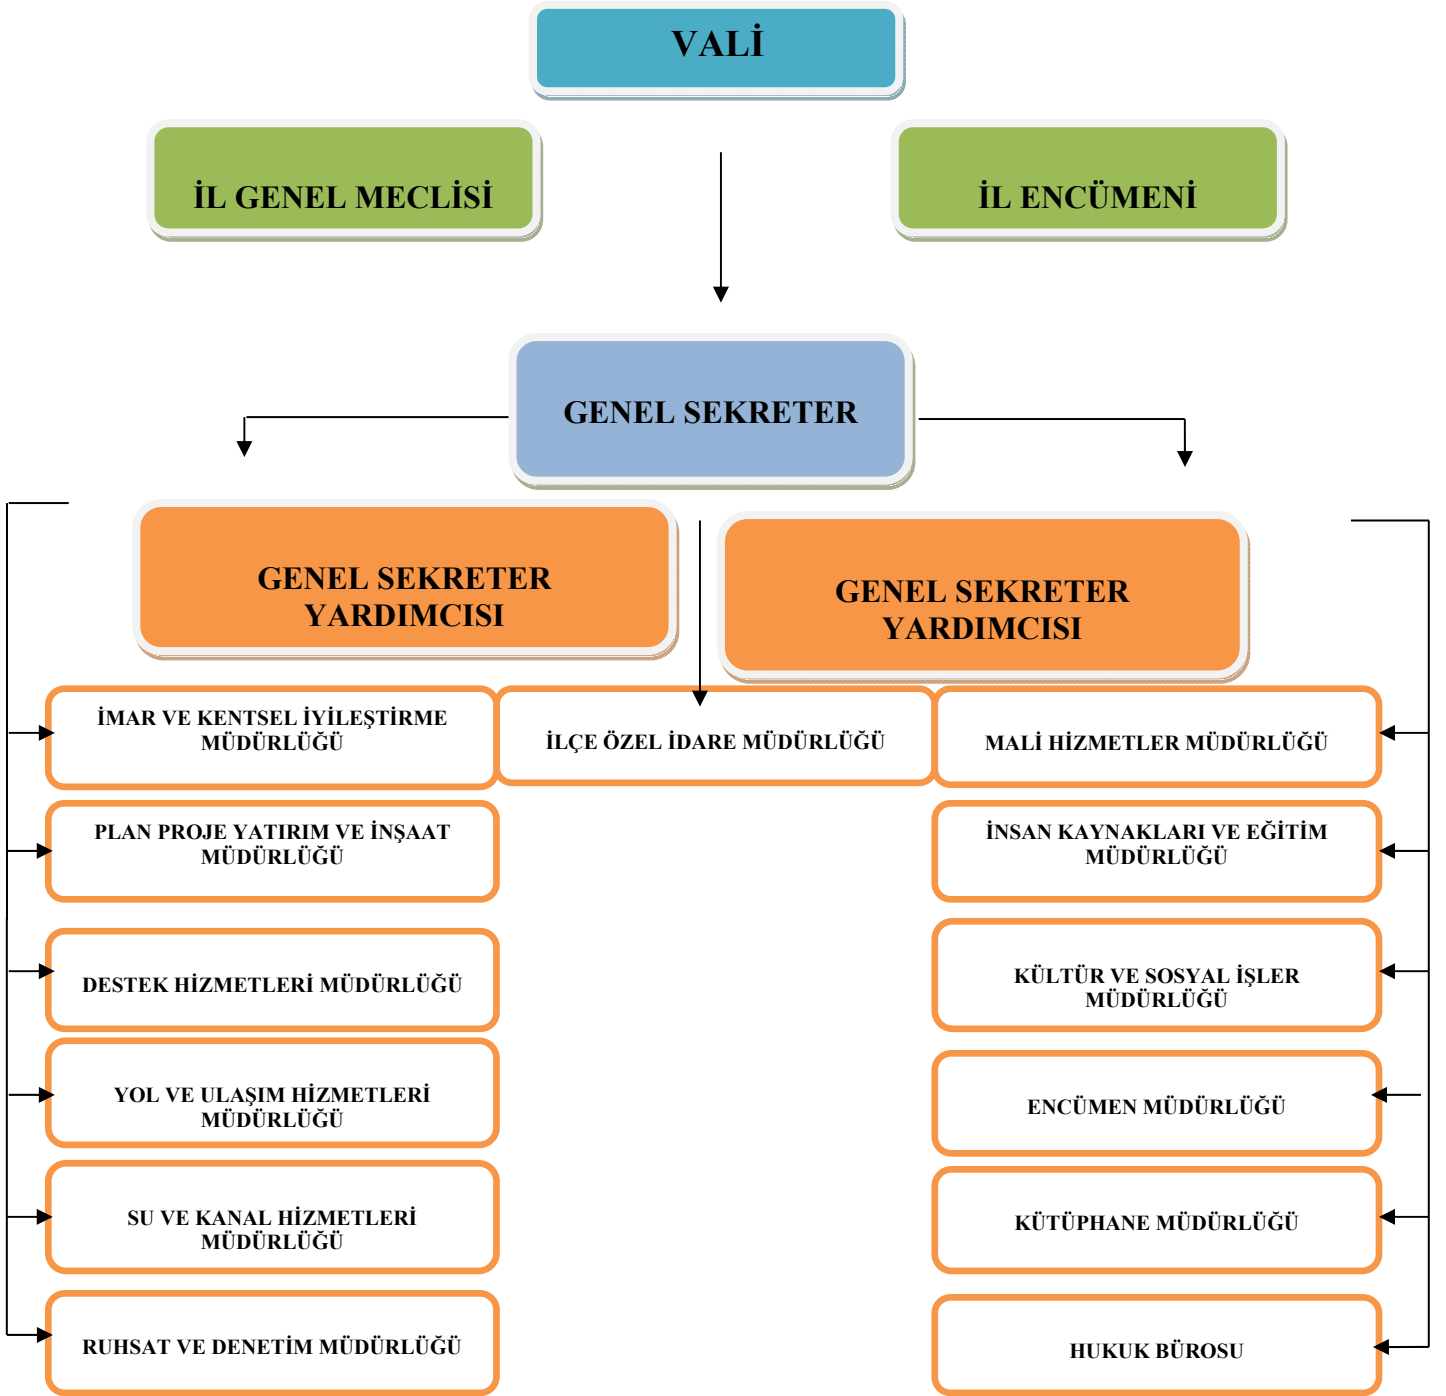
VALİ

İL GENEL MECLİSİ

İL ENCÜMENİ

GENEL SEKRETER

GENEL SEKRETER YARDIMCISI

GENEL SEKRETER YARDIMCISI

İMAR VE KENTSEL İYİLEŞTİRME MÜDÜRLÜĞÜ

İLÇE ÖZEL İDARE MÜDÜRLÜĞÜ

MALİ HİZMETLER MÜDÜRLÜĞÜ

PLAN PROJE YATIRIM VE İNŞAAT MÜDÜRLÜĞÜ

İNSAN KAYNAKLARI VE EĞİTİM MÜDÜRLÜĞÜ

DESTEK HİZMETLERİ MÜDÜRLÜĞÜ

KÜLTÜR VE SOSYAL İŞLER MÜDÜRLÜĞÜ

YOL VE ULAŞIM HİZMETLERİ MÜDÜRLÜĞÜ

ENCÜMEN MÜDÜRLÜĞÜ

SU VE KANAL HİZMETLERİ MÜDÜRLÜĞÜ

KÜTÜPHANE MÜDÜRLÜĞÜ

RUHSAT VE DENETİM MÜDÜRLÜĞÜ

HUKUK BÜROSU